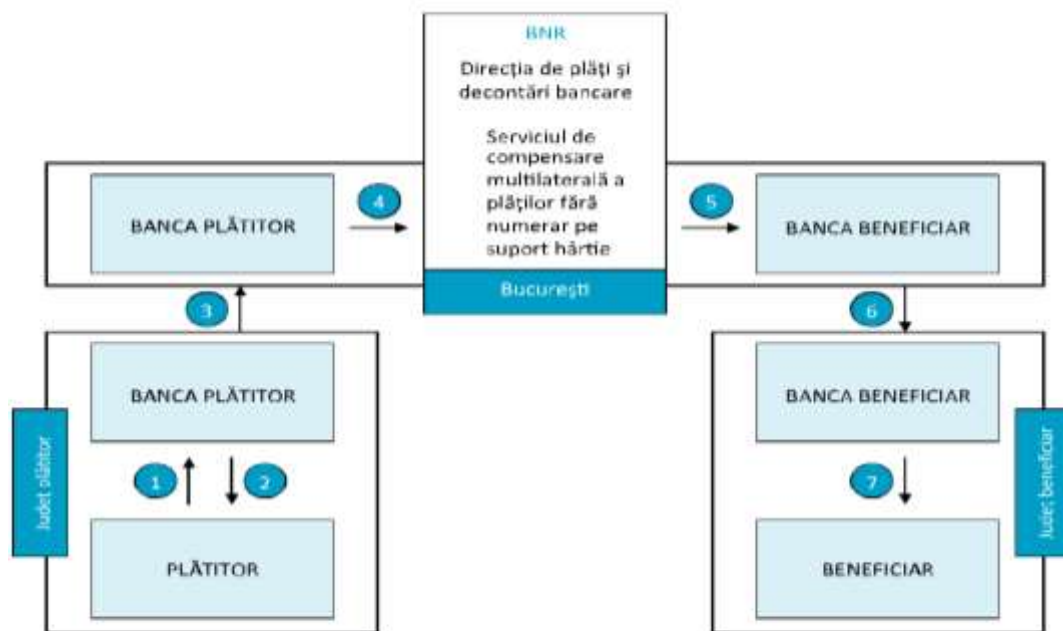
BNR

Direcţia de plăţi şi decontări bancare

Serviciul de compensare multilaterală a plăţilor fără numerar pe suport hârtie

Bucureşti

BANCA PLĂTITOR

4

5

BANCA BENEFICIAR

3

6

Judeţ plătitor

BANCA PLĂTITOR

1

2

PLĂTITOR

BANCA BENEFICIAR

7

BENEFICIAR

Judeţ beneficiar